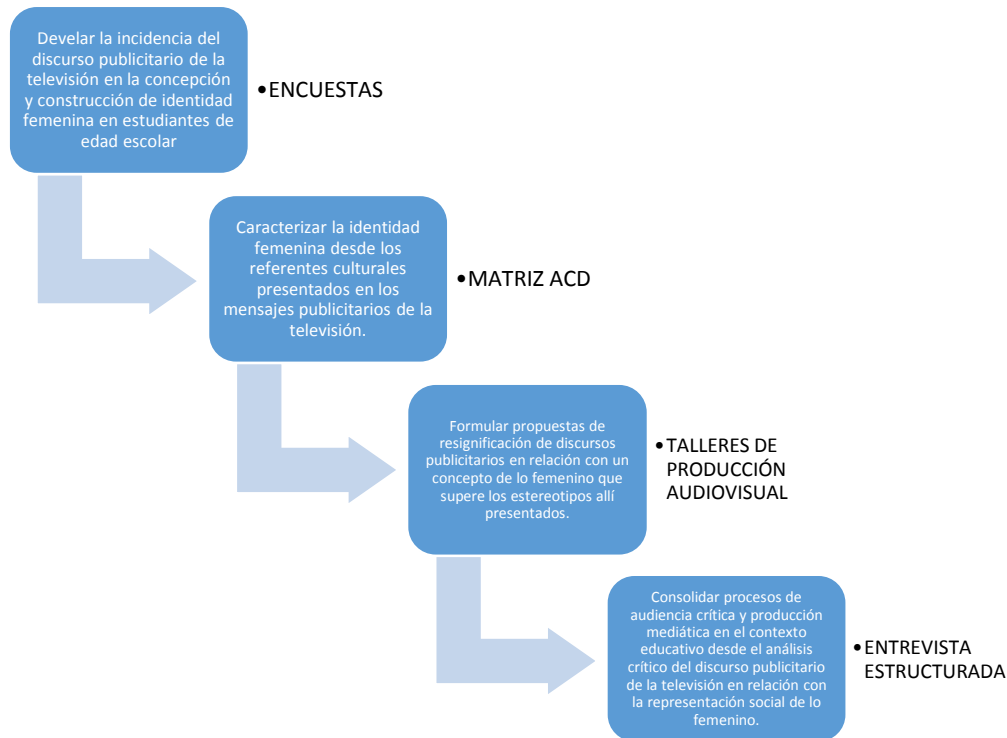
Develar la incidencia del discurso publicitario de la televisión en la concepción y construcción de identidad femenina en estudiantes de edad escolar

•ENCUESTAS

Caracterizar la identidad femenina desde los referentes culturales presentados en los mensajes publicitarios de la televisión.

•MATRIZ ACD

Formular propuestas de resignificación de discursos publicitarios en relación con un concepto de lo femenino que supere los estereotipos allí presentados.

•TALLERES DE PRODUCCIÓN AUDIOVISUAL

Consolidar procesos de audiencia crítica y producción mediática en el contexto educativo desde el análisis crítico del discurso publicitario de la televisión en relación con la representación social de lo femenino.

•ENTREVISTA ESTRUCTURADA